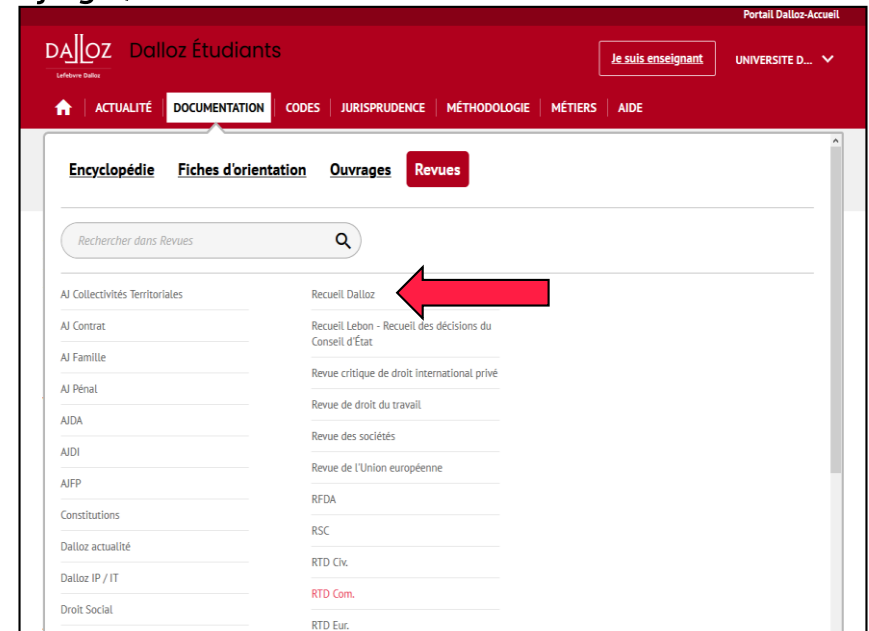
Portail Dalloz-Accueil

DALLOZ Dalloz Étudiants
Lefebvre Dalloz

Je suis enseignant

UNIVERSITE D...

ACTUALITÉ | DOCUMENTATION | CODES | JURISPRUDENCE | MÉTHODOLOGIE | MÉTIERS | AIDE

Encyclopédie Fiches d'orientation Ouvrages Revues

Rechercher dans Revues

AJ Collectivités Territoriales
AJ Contrat
AJ Famille
AJ Pénal
AJDA
AJDI
AJFP
Constitutions
Dalloz actualité
Dalloz IP / IT
Droit Social

Recueil Dalloz
Recueil Lebon - Recueil des décisions du Conseil d'État
Revue critique de droit international privé
Revue de droit du travail
Revue des sociétés
Revue de l'Union européenne
RFDA
RSC
RTD Civ.
RTD Com.
RTD Eur.